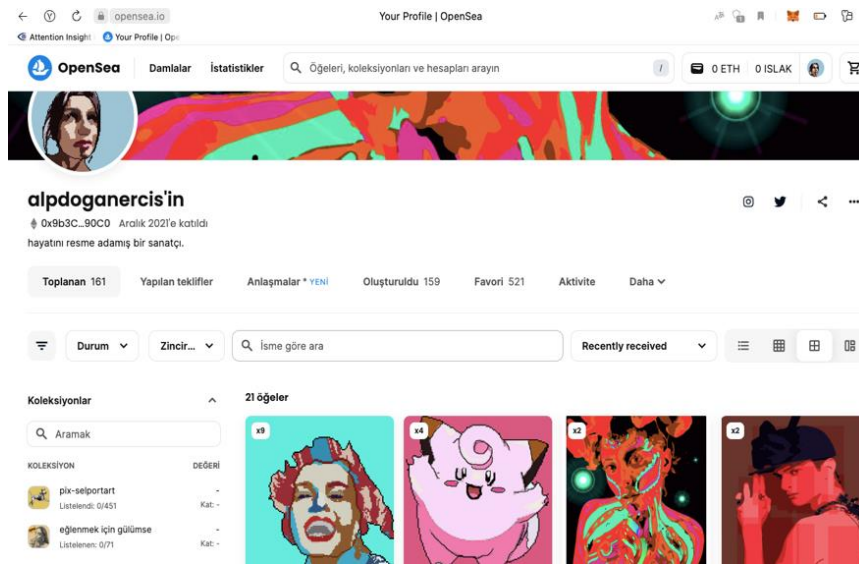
opensea.io

Your Profile | OpenSea

Attention Insight   Your Profile | Op

OpenSea   Damlalar   İstatistikler   Öğeleri, koleksiyonları ve hesapları arayın   /   0 ETH   0 ISLAK

alpdoganercis'in

0x9b3C...90C0   Aralık 2021'e katıldı

hayatını resme adamış bir sanatçı.

Toplanan 161   Yapılan teklifler   Anlaşmalar * YENİ   Oluşturuldu 159   Favori 521   Aktivite   Daha

Durum   Zincir...   İsme göre ara   Recently received

Koleksiyonlar

Aramak

KOLEKSİYON   DEĞERİ

pix-selportart   -
Listelendi: 0/451   Kat: -

eğlenmek için gülümse   -
Listelenen: 0/71   Kat: -

21 öğeler

x9   x4   x2   x2